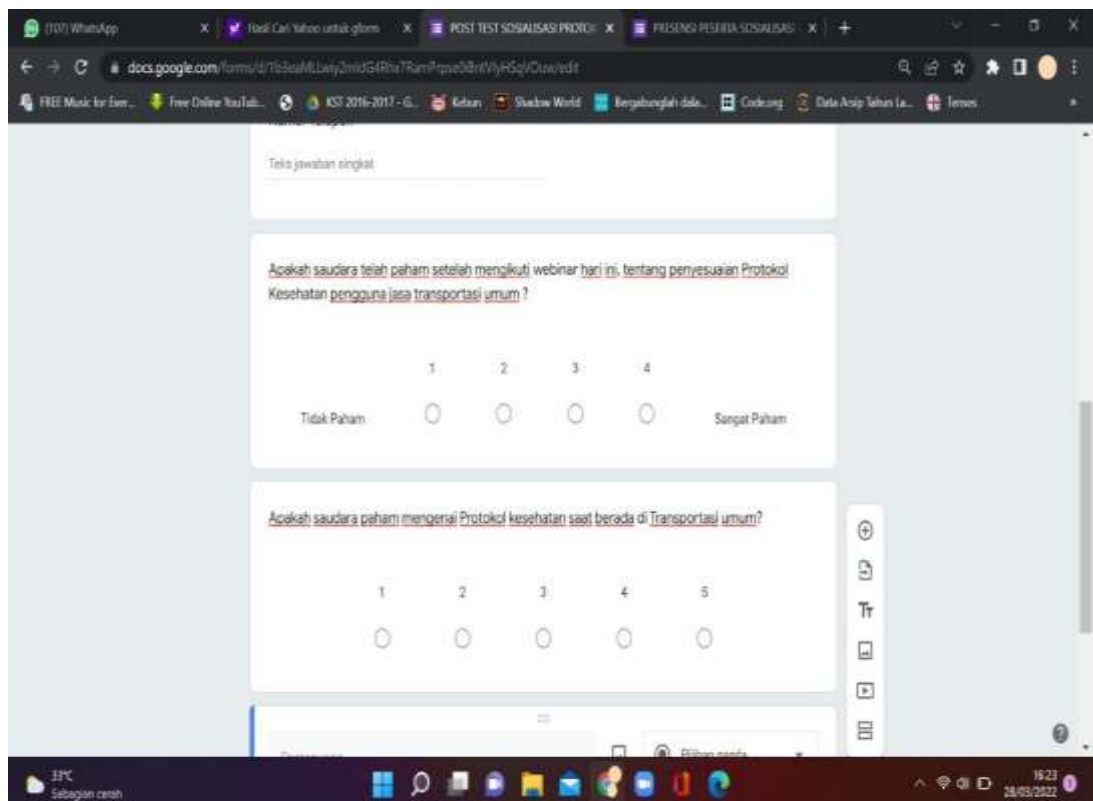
(107) WhatsApp
Hasil Cari Yahoo untuk glom
POST TEST SOSIALISASI PROTOK
PRESENSI PESERTA SOSIALISASI

docs.google.com/forms/d/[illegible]/edit

FREE Music for Ever... Free Online YouTub... KST 2016-2017 - G... Kebun Shadow World Bergabunglah dala... Code.org Data Arsip Tahun La... Tenses

Teks jawaban singkat

Apakah saudara telah paham setelah mengikuti webinar hari ini, tentang penyesuaian Protokol Kesehatan pengguna jasa transportasi umum ?

| | 1 | 2 | 3 | 4 | |
|---|---|---|---|---|---|
| Tidak Paham | ○ | ○ | ○ | ○ | Sangat Paham |

Apakah saudara paham mengenai Protokol kesehatan saat berada di Transportasi umum?

| 1 | 2 | 3 | 4 | 5 |
|---|---|---|---|---|
| ○ | ○ | ○ | ○ | ○ |

Pilihan ganda

33°C
Sebagian cerah

16:23
28/03/2022